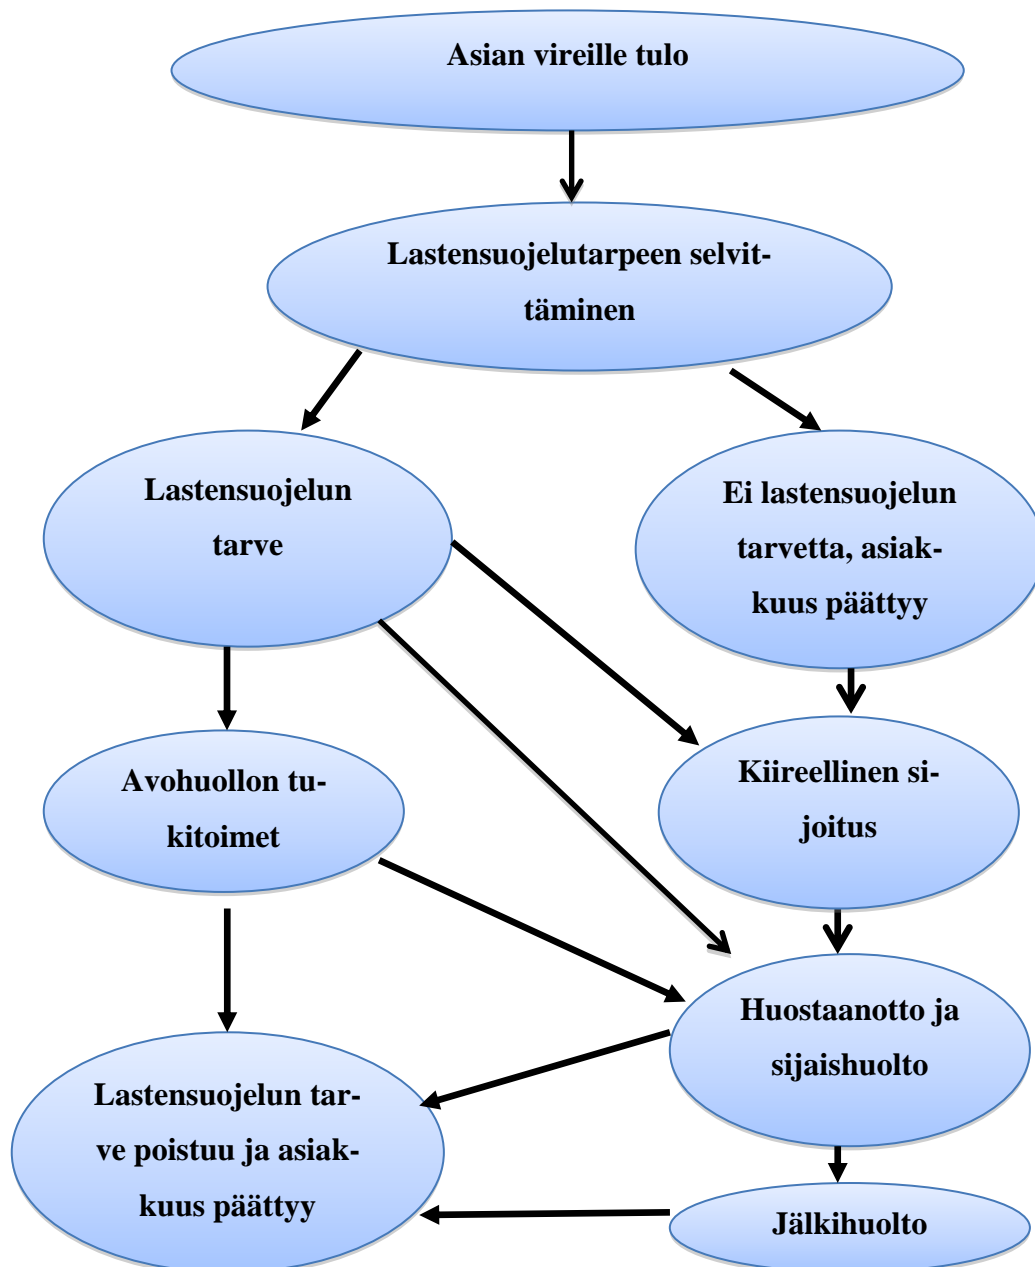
Asian vireille tulo

Lastensuojelutarpeen selvittäminen

Lastensuojelun tarve

Ei lastensuojelun tarvetta, asiakkuus päättyy

Avohuollon tukitoimet

Kiireellinen sijoitus

Huostaanotto ja sijaishuolto

Lastensuojelun tarve poistuu ja asiakkuus päättyy

Jälkihuolto